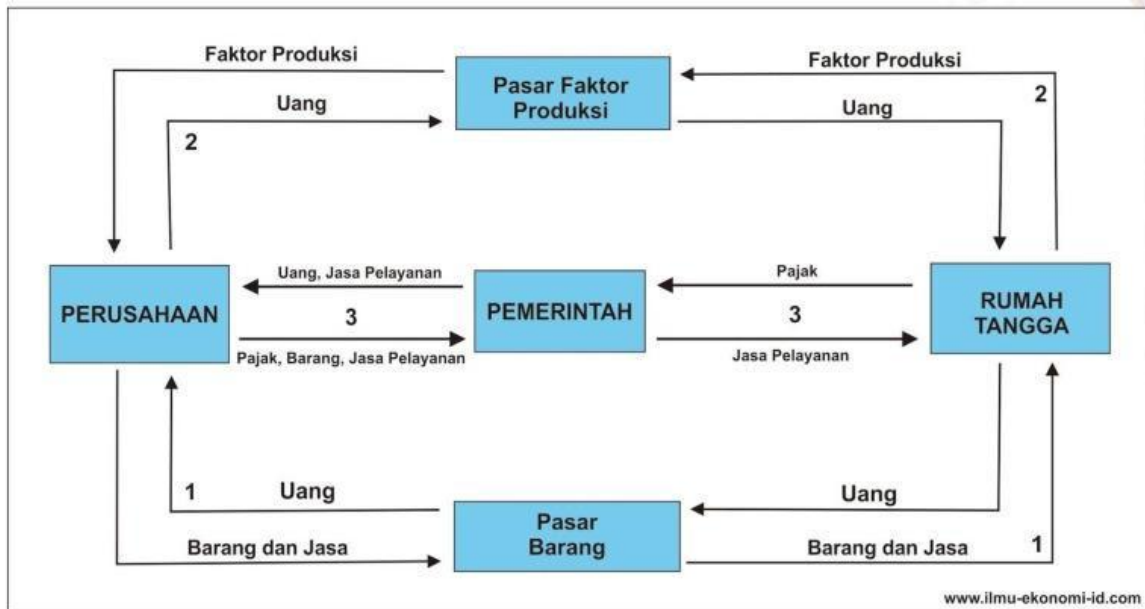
Faktor Produksi

Pasar Faktor Produksi

Faktor Produksi

Uang

Uang

2

2

PERUSAHAAN

Uang, Jasa Pelayanan

3

Pajak, Barang, Jasa Pelayanan

PEMERINTAH

Pajak

3

Jasa Pelayanan

RUMAH TANGGA

1

Uang

Pasar Barang

Uang

Barang dan Jasa

Barang dan Jasa

1

www.ilmu-ekonomi-id.com